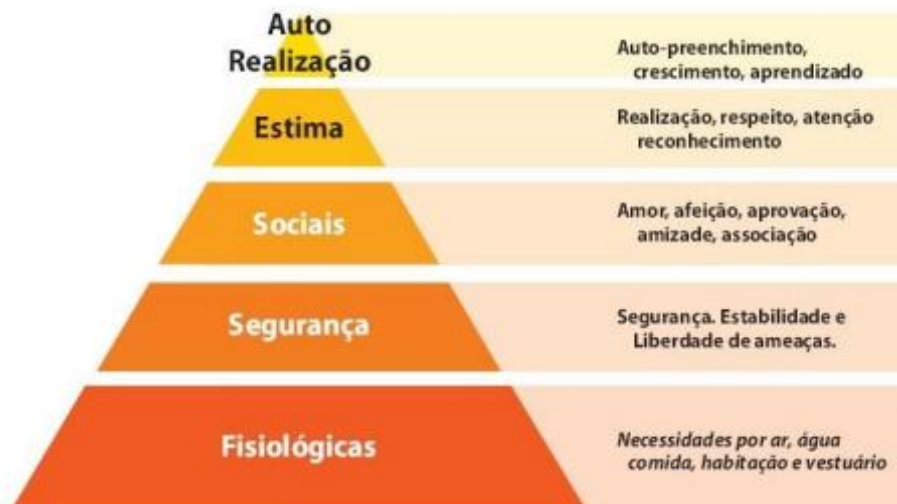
Auto Realização

Auto-preenchimento, crescimento, aprendizado

Estima

Realização, respeito, atenção reconhecimento

Sociais

Amor, afeição, aprovação, amizade, associação

Segurança

Segurança. Estabilidade e Liberdade de ameaças.

Fisiológicas

Necessidades por ar, água comida, habitação e vestuário